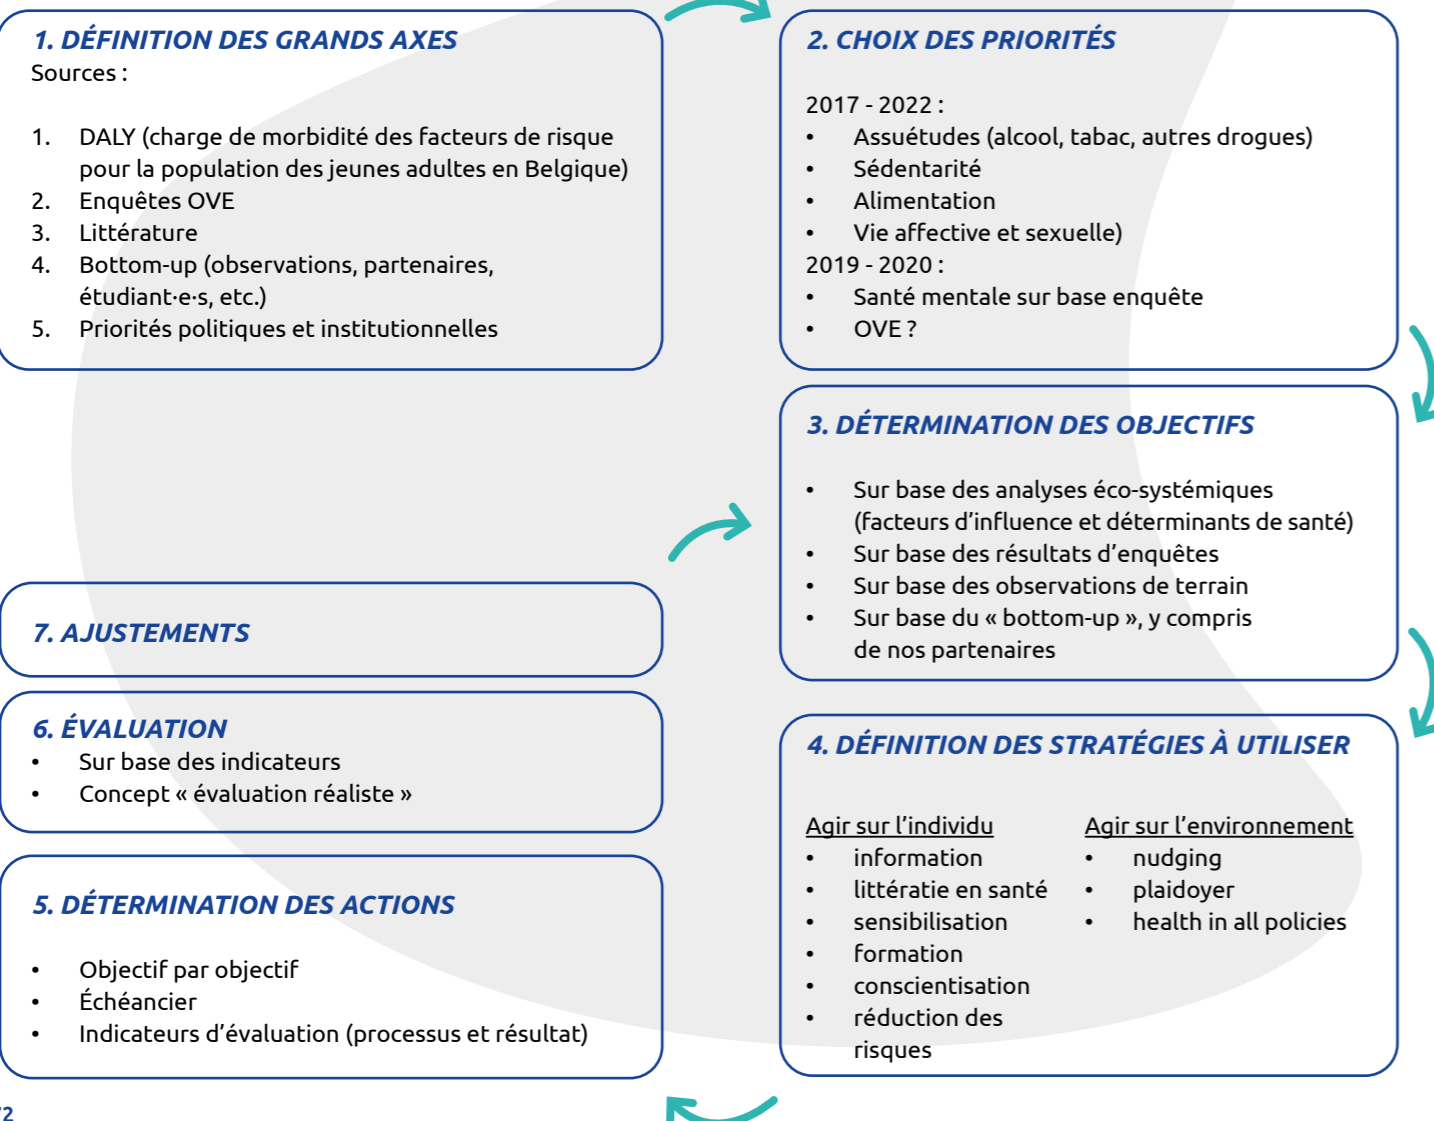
1. DÉFINITION DES GRANDS AXES
Sources :

1. DALY (charge de morbidité des facteurs de risque pour la population des jeunes adultes en Belgique)
2. Enquêtes OVE
3. Littérature
4. Bottom-up (observations, partenaires, étudiant·e·s, etc.)
5. Priorités politiques et institutionnelles

2. CHOIX DES PRIORITÉS

2017 - 2022 :
• Assuétudes (alcool, tabac, autres drogues)
• Sédentarité
• Alimentation
• Vie affective et sexuelle)
2019 - 2020 :
• Santé mentale sur base enquête
• OVE ?

3. DÉTERMINATION DES OBJECTIFS

• Sur base des analyses éco-systémiques (facteurs d'influence et déterminants de santé)
• Sur base des résultats d'enquêtes
• Sur base des observations de terrain
• Sur base du « bottom-up », y compris de nos partenaires

7. AJUSTEMENTS

6. ÉVALUATION
• Sur base des indicateurs
• Concept « évaluation réaliste »

4. DÉFINITION DES STRATÉGIES À UTILISER

Agir sur l'individu
• information
• littératie en santé
• sensibilisation
• formation
• conscientisation
• réduction des risques

Agir sur l'environnement
• nudging
• plaidoyer
• health in all policies

5. DÉTERMINATION DES ACTIONS

• Objectif par objectif
• Échéancier
• Indicateurs d'évaluation (processus et résultat)

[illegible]2